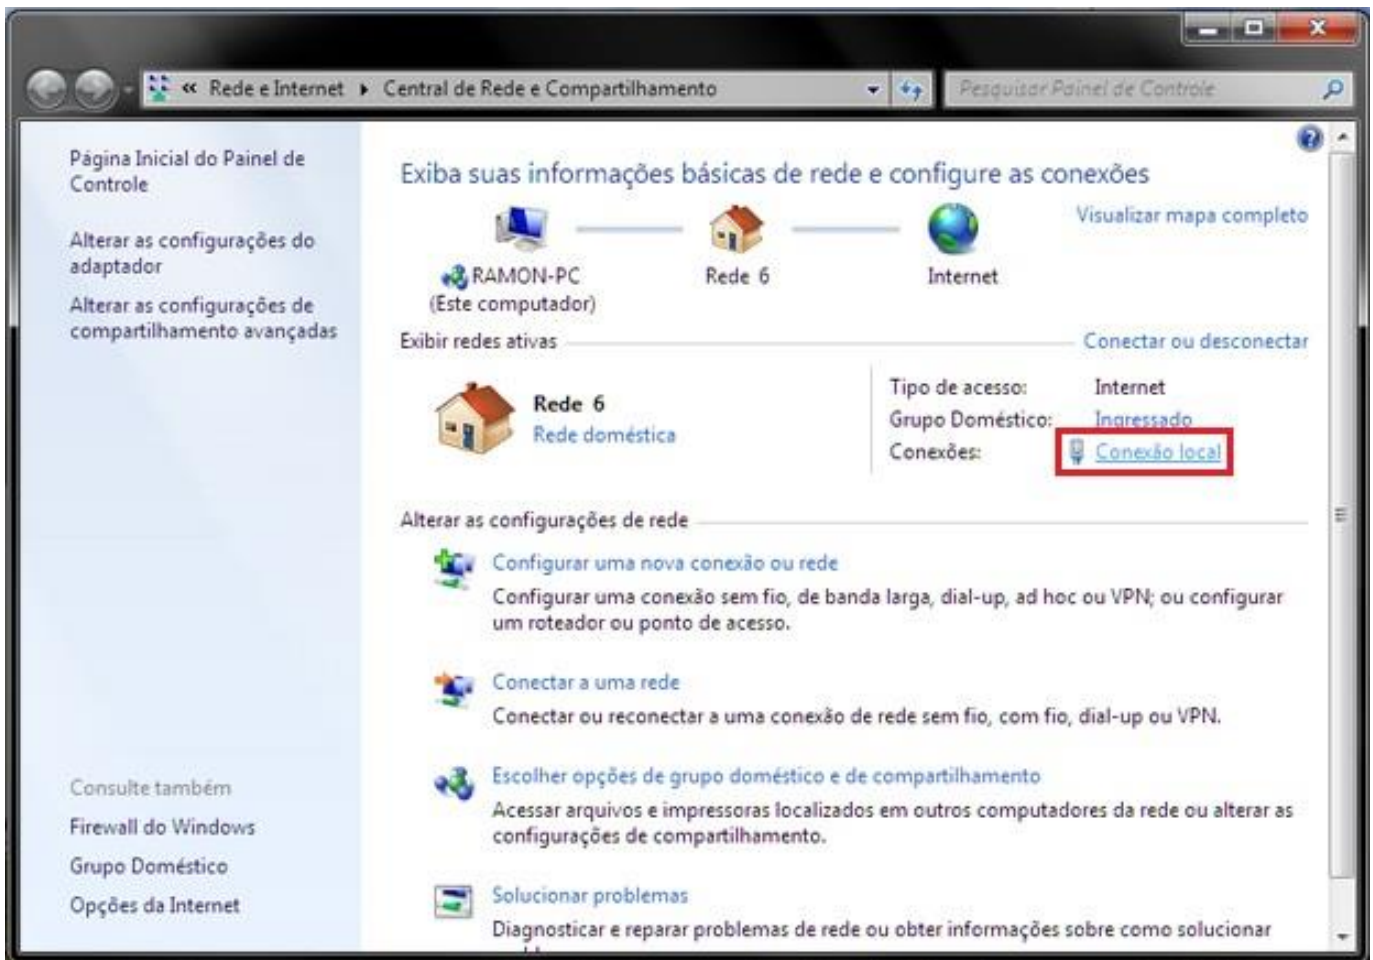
« Rede e Internet ▸ Central de Rede e Compartilhamento

Pesquisar Painel de Controle

Página Inicial do Painel de Controle

Alterar as configurações do adaptador

Alterar as configurações de compartilhamento avançadas

Exiba suas informações básicas de rede e configure as conexões

Visualizar mapa completo

RAMON-PC (Este computador)

Rede 6

Internet

Exibir redes ativas

Conectar ou desconectar

Rede 6
Rede doméstica

Tipo de acesso: Internet
Grupo Doméstico: Ingressado
Conexões: Conexão local

Alterar as configurações de rede

Configurar uma nova conexão ou rede
Configurar uma conexão sem fio, de banda larga, dial-up, ad hoc ou VPN; ou configurar um roteador ou ponto de acesso.

Conectar a uma rede
Conectar ou reconectar a uma conexão de rede sem fio, com fio, dial-up ou VPN.

Escolher opções de grupo doméstico e de compartilhamento
Acessar arquivos e impressoras localizados em outros computadores da rede ou alterar as configurações de compartilhamento.

Solucionar problemas
Diagnosticar e reparar problemas de rede ou obter informações sobre como solucionar

Consulte também

Firewall do Windows

Grupo Doméstico

Opções da Internet